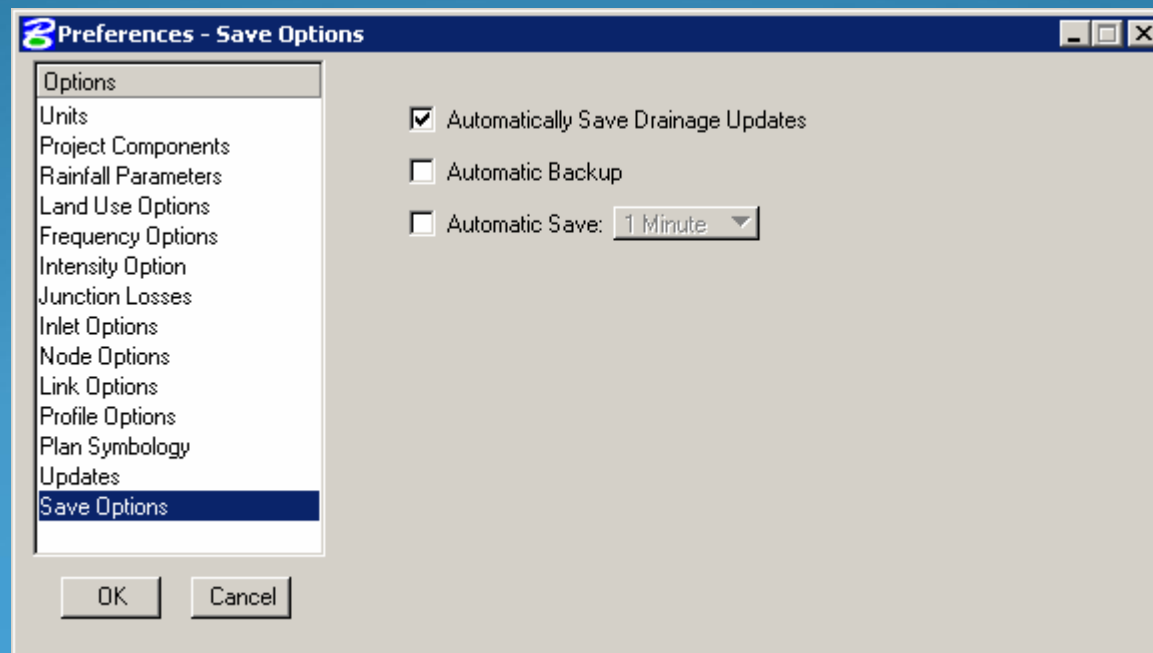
Preferences - Save Options

Options
Units
Project Components
Rainfall Parameters
Land Use Options
Frequency Options
Intensity Option
Junction Losses
Inlet Options
Node Options
Link Options
Profile Options
Plan Symbology
Updates
Save Options

OK
Cancel

Automatically Save Drainage Updates
Automatic Backup
Automatic Save: 1 Minute